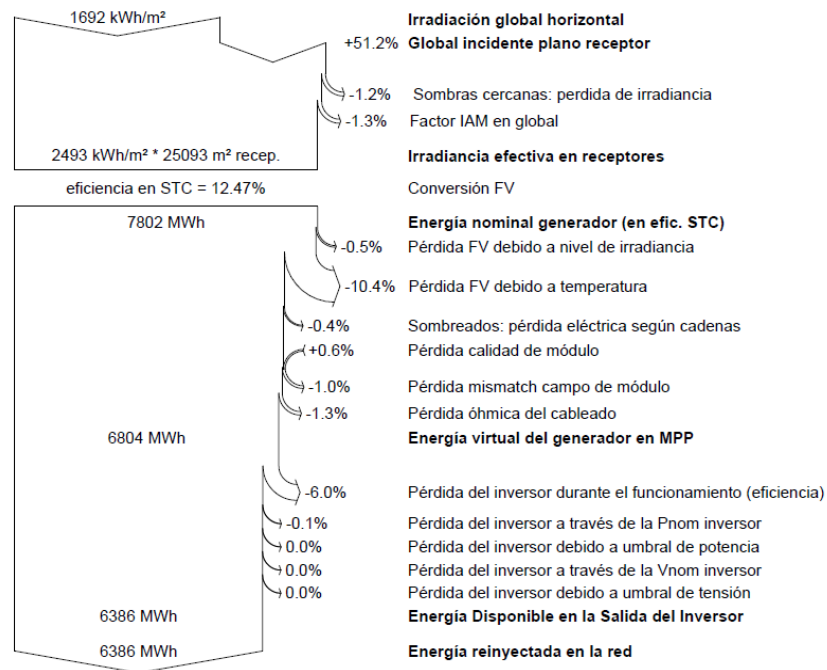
1692 kWh/m²

Irradiación global horizontal

+51.2% Global incidente plano receptor

-1.2% Sombras cercanas: perdida de irradiancia

-1.3% Factor IAM en global

2493 kWh/m² * 25093 m² recep.

Irradiancia efectiva en receptores

eficiencia en STC = 12.47%

Conversión FV

7802 MWh

Energía nominal generador (en efic. STC)

-0.5% Pérdida FV debido a nivel de irradiancia

-10.4% Pérdida FV debido a temperatura

-0.4% Sombreados: pérdida eléctrica según cadenas

+0.6% Pérdida calidad de módulo

-1.0% Pérdida mismatch campo de módulo

-1.3% Pérdida óhmica del cableado

6804 MWh

Energía virtual del generador en MPP

-6.0% Pérdida del inversor durante el funcionamiento (eficiencia)

-0.1% Pérdida del inversor a través de la Pnom inversor

0.0% Pérdida del inversor debido a umbral de potencia

0.0% Pérdida del inversor a través de la Vnom inversor

0.0% Pérdida del inversor debido a umbral de tensión

6386 MWh

Energía Disponible en la Salida del Inversor

6386 MWh

Energía reinyectada en la red